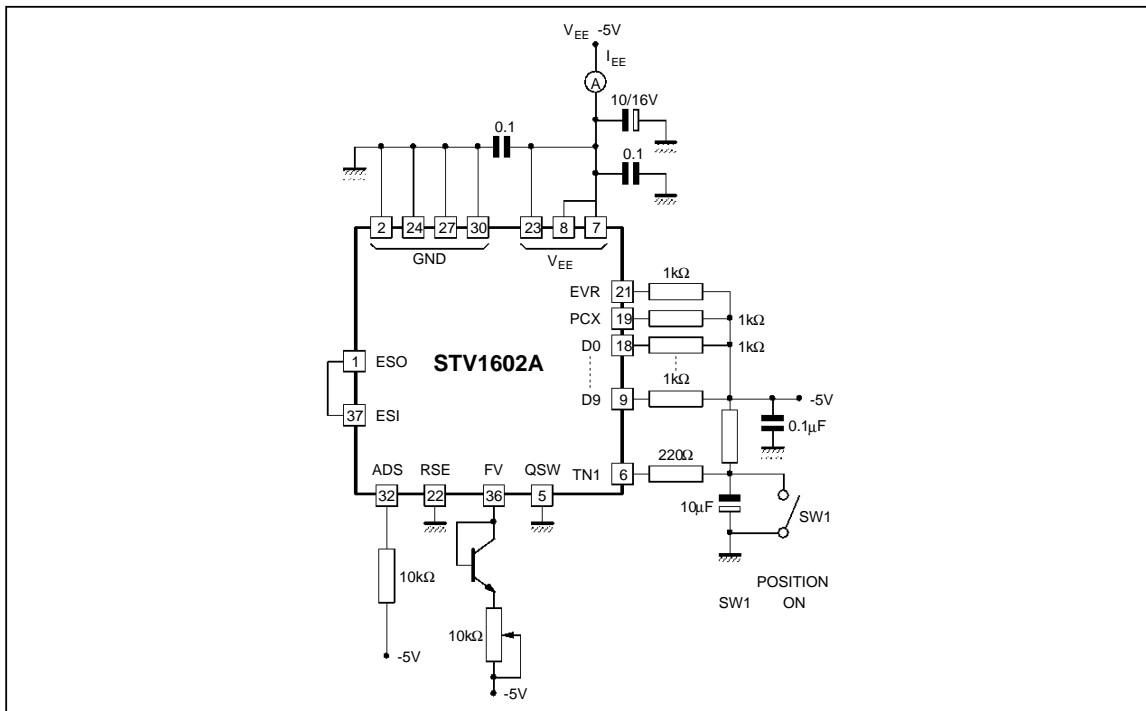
$V_{EE}$ -5V
$I_{EE}$
A
10/16V
0.1
0.1
2 24 27 30 23 8 7
GND
$V_{EE}$
EVR 21
PCX 19
D0 18
D9 9
1kΩ
1kΩ
1kΩ
1kΩ
-5V
0.1μF
1 ESO
37 ESI
STV1602A
ADS RSE FV QSW
32 22 36 5
TN1 6
220Ω
10μF
SW1
10kΩ
10kΩ
-5V
-5V
SW1 POSITION ON